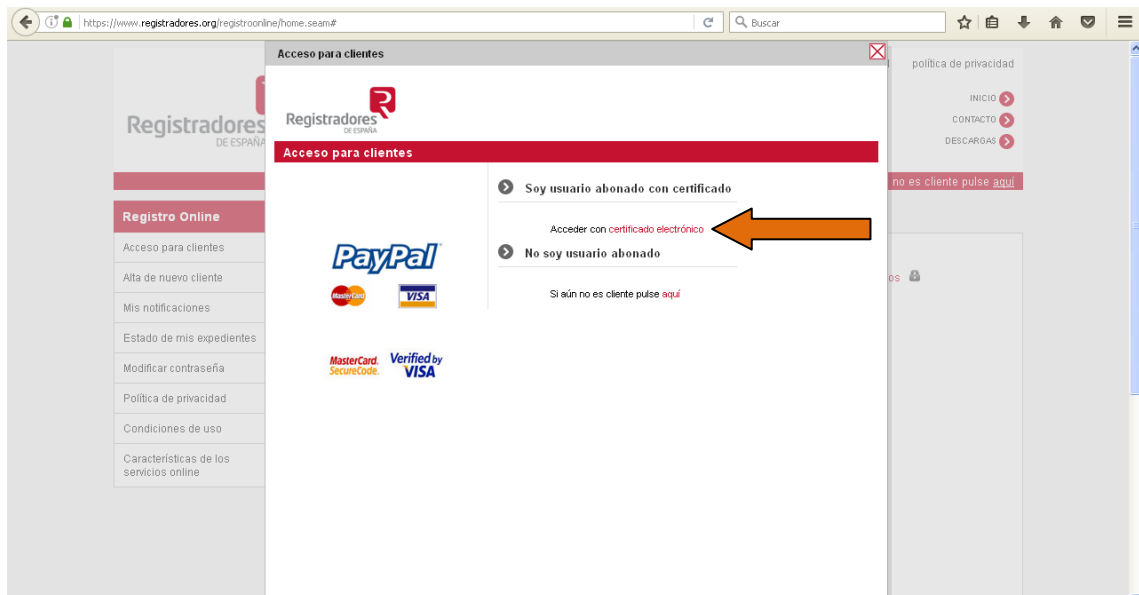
https://www.registradores.org/registroonline/home.seam#

Buscar

Acceso para clientes

política de privacidad

Registradores DE ESPAÑA

INICIO
CONTACTO
DESCARGAS

Registradores DE ESPAÑA

Acceso para clientes

no es cliente pulse aquí

Registro Online

Acceso para clientes
Alta de nuevo cliente
Mis notificaciones
Estado de mis expedientes
Modificar contraseña
Política de privacidad
Condiciones de uso
Características de los servicios online

Soy usuario abonado con certificado

Acceder con certificado electrónico

PayPal

No soy usuario abonado

MasterCard VISA

Si aún no es cliente pulse aquí

os

MasterCard. SecureCode. Verified by VISA